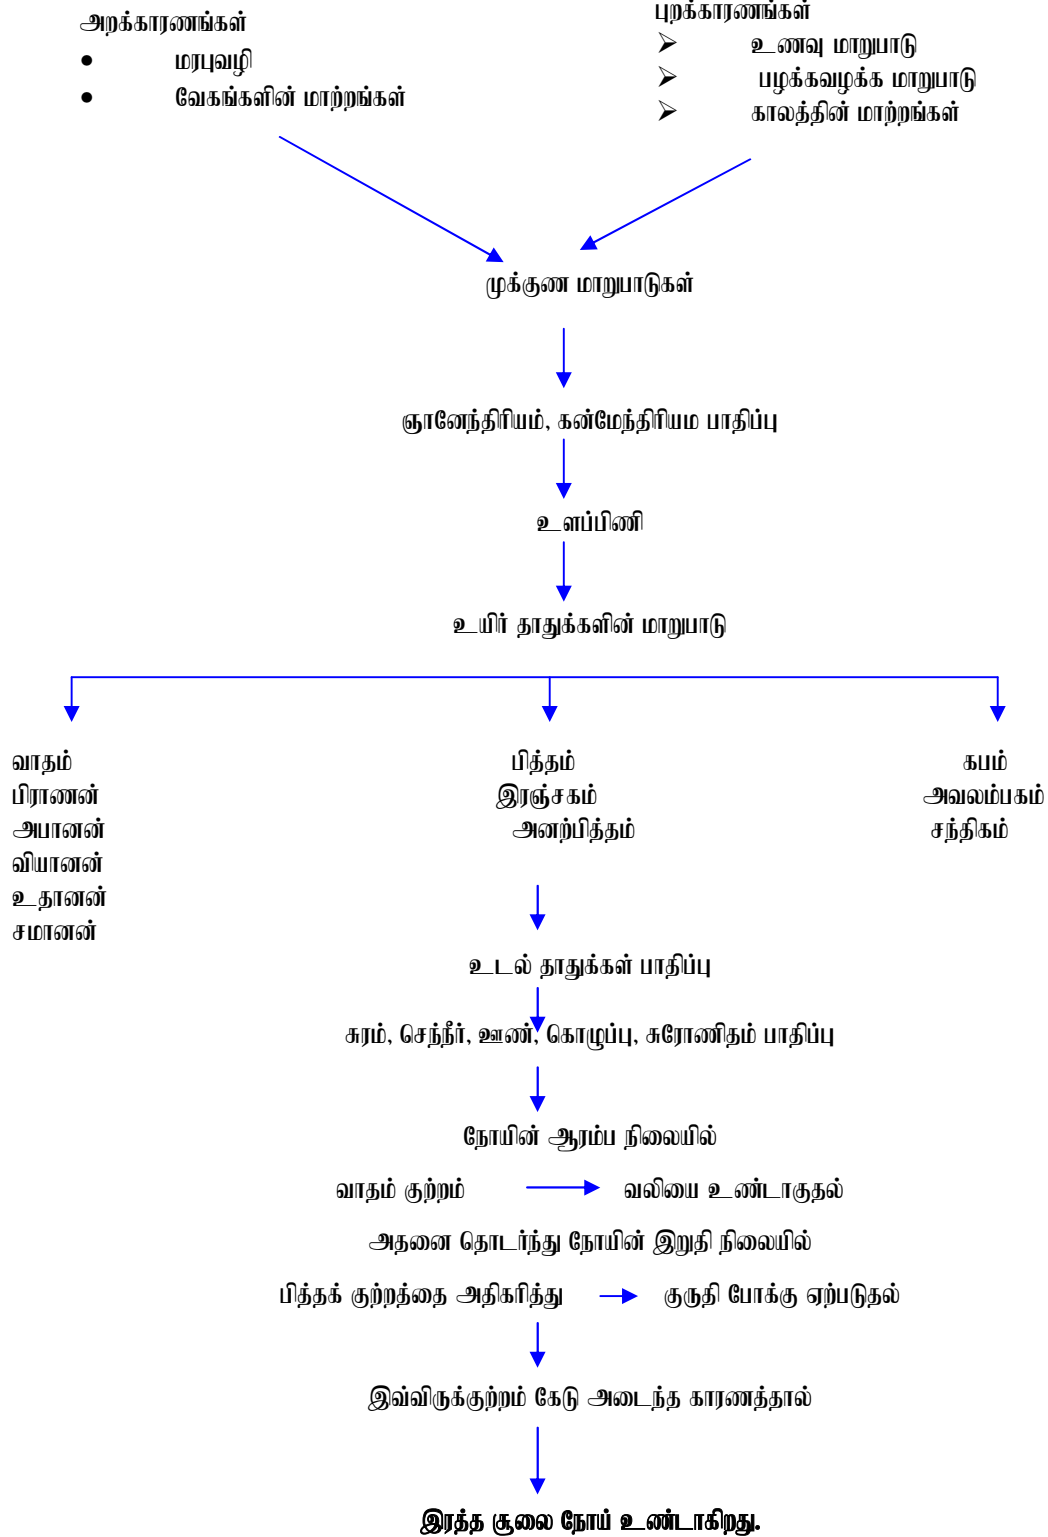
அறக்காரணங்கள்

• மரபுவழி
• வேகங்களின் மாற்றங்கள்

புறக்காரணங்கள்

➢ உணவு மாறுபாடு
➢ பழக்கவழக்க மாறுபாடு
➢ காலத்தின் மாற்றங்கள்

முக்குண மாறுபாடுகள்

ஞானேந்திரியம், கன்மேந்திரியம பாதிப்பு

உளப்பிணி

உயிர் தாதுக்களின் மாறுபாடு

வாதம்
பிராணன்
அபானன்
வியானன்
உதானன்
சமானன்

பித்தம்
இரஞ்சகம்
அனற்பித்தம்

கபம்
அவலம்பகம்
சந்திகம்

உடல் தாதுக்கள் பாதிப்பு

சுரம், செந்நீர், ஊண், கொழுப்பு, சுரோணிதம் பாதிப்பு

நோயின் ஆரம்ப நிலையில்

வாதம் குற்றம் → வலியை உண்டாகுதல்

அதனை தொடர்ந்து நோயின் இறுதி நிலையில்

பித்தக் குற்றத்தை அதிகரித்து → குருதி போக்கு ஏற்படுதல்

இவ்விருக்குற்றம் கேடு அடைந்த காரணத்தால்

இரத்த சூலை நோய் உண்டாகிறது.